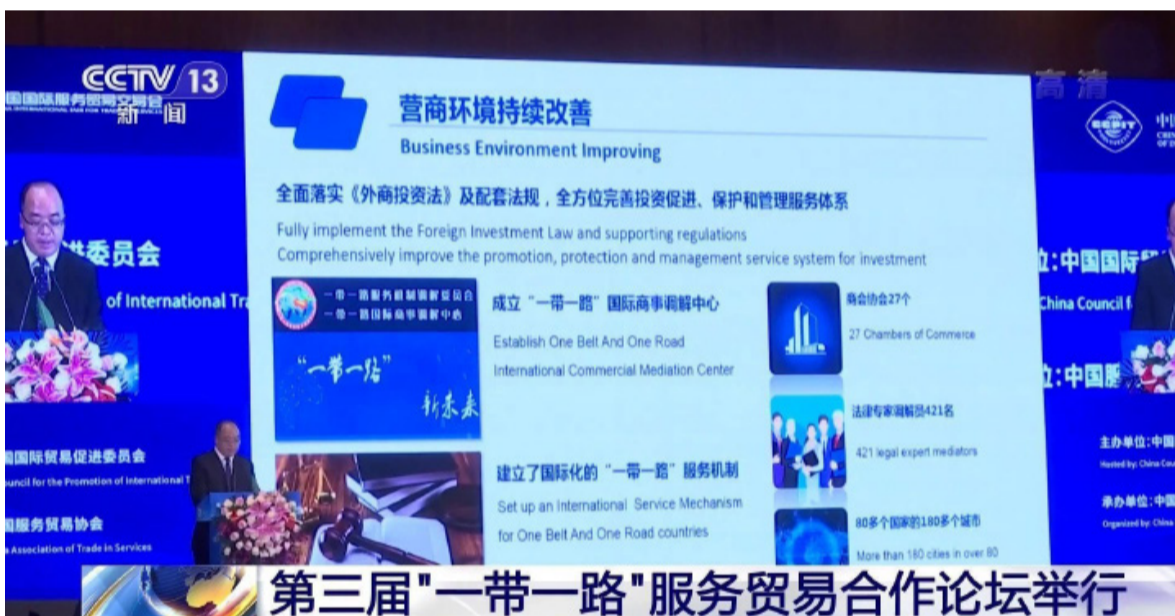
CCTV 13
新闻

国国际服务贸易交易会

营商环境持续改善
Business Environment Improving

全面落实《外商投资法》及配套法规，全方位完善投资促进、保护和管理服务体系
Fully implement the Foreign Investment Law and supporting regulations
Comprehensively improve the promotion, protection and management service system for investment

一带一路服务机制秘书处
一带一路国际商事调解中心
"一带一路"
新未来

成立"一带一路"国际商事调解中心
Establish One Belt And One Road International Commercial Mediation Center

商会协会27个
27 Chambers of Commerce

法律专家调解员421名
421 legal expert mediators

建立了国际化的"一带一路"服务机制
Set up an International Service Mechanism for One Belt And One Road countries

80多个国家的180多个城市
More than 180 cities in over 80

进委员会
of International Tra

国际贸易促进委员会
ouncil for the Promotion of International T

国服务贸易协会
Association of Trade in Services

高清

位:中国国际
China Council f
位:中国
主办单位:中国
Hosted by: China Cou
承办单位:中
Organized by: China

第三届"一带一路"服务贸易合作论坛举行